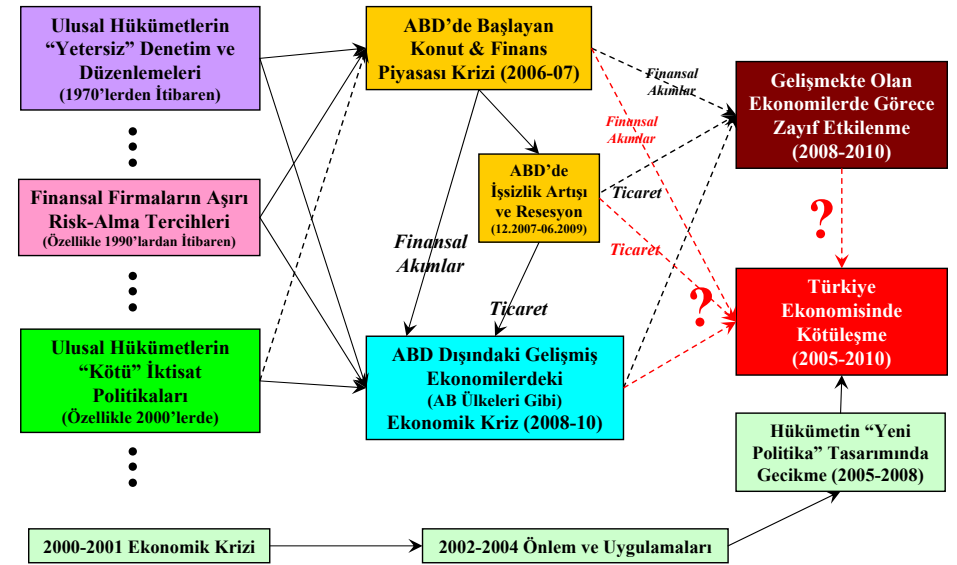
Ulusal Hükümetlerin "Yetersiz" Denetim ve Düzenlemeleri (1970'lerden İtibaren)

Finansal Firmaların Aşırı Risk-Alma Tercihleri (Özellikle 1990'lardan İtibaren)

Ulusal Hükümetlerin "Kötü" İktisat Politikaları (Özellikle 2000'lerde)

ABD'de Başlayan Konut & Finans Piyasası Krizi (2006-07)

ABD'de İşsizlik Artışı ve Resesyon (12.2007-06.2009)

Finansal Akımlar

Ticaret

ABD Dışındaki Gelişmiş Ekonomilerdeki (AB Ülkeleri Gibi) Ekonomik Kriz (2008-10)

Finansal Akımlar

Finansal Akımlar

Ticaret

Ticaret

Gelişmekte Olan Ekonomilerde Görece Zayıf Etkilenme (2008-2010)

?

?

Türkiye Ekonomisinde Kötüleşme (2005-2010)

Hükümetin "Yeni Politika" Tasarımında Gecikme (2005-2008)

2000-2001 Ekonomik Krizi

2002-2004 Önlem ve Uygulamaları